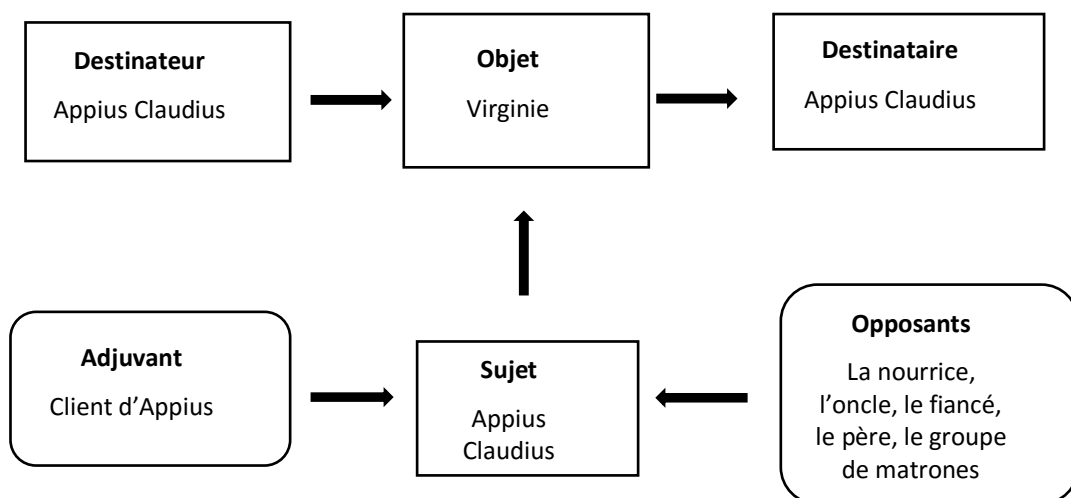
**Destinateur**
Appius Claudius

**Objet**
Virginie

**Destinataire**
Appius Claudius

**Adjuvant**
Client d'Appius

**Sujet**
Appius Claudius

**Opposants**
La nourrice, l'oncle, le fiancé, le père, le groupe de matrones